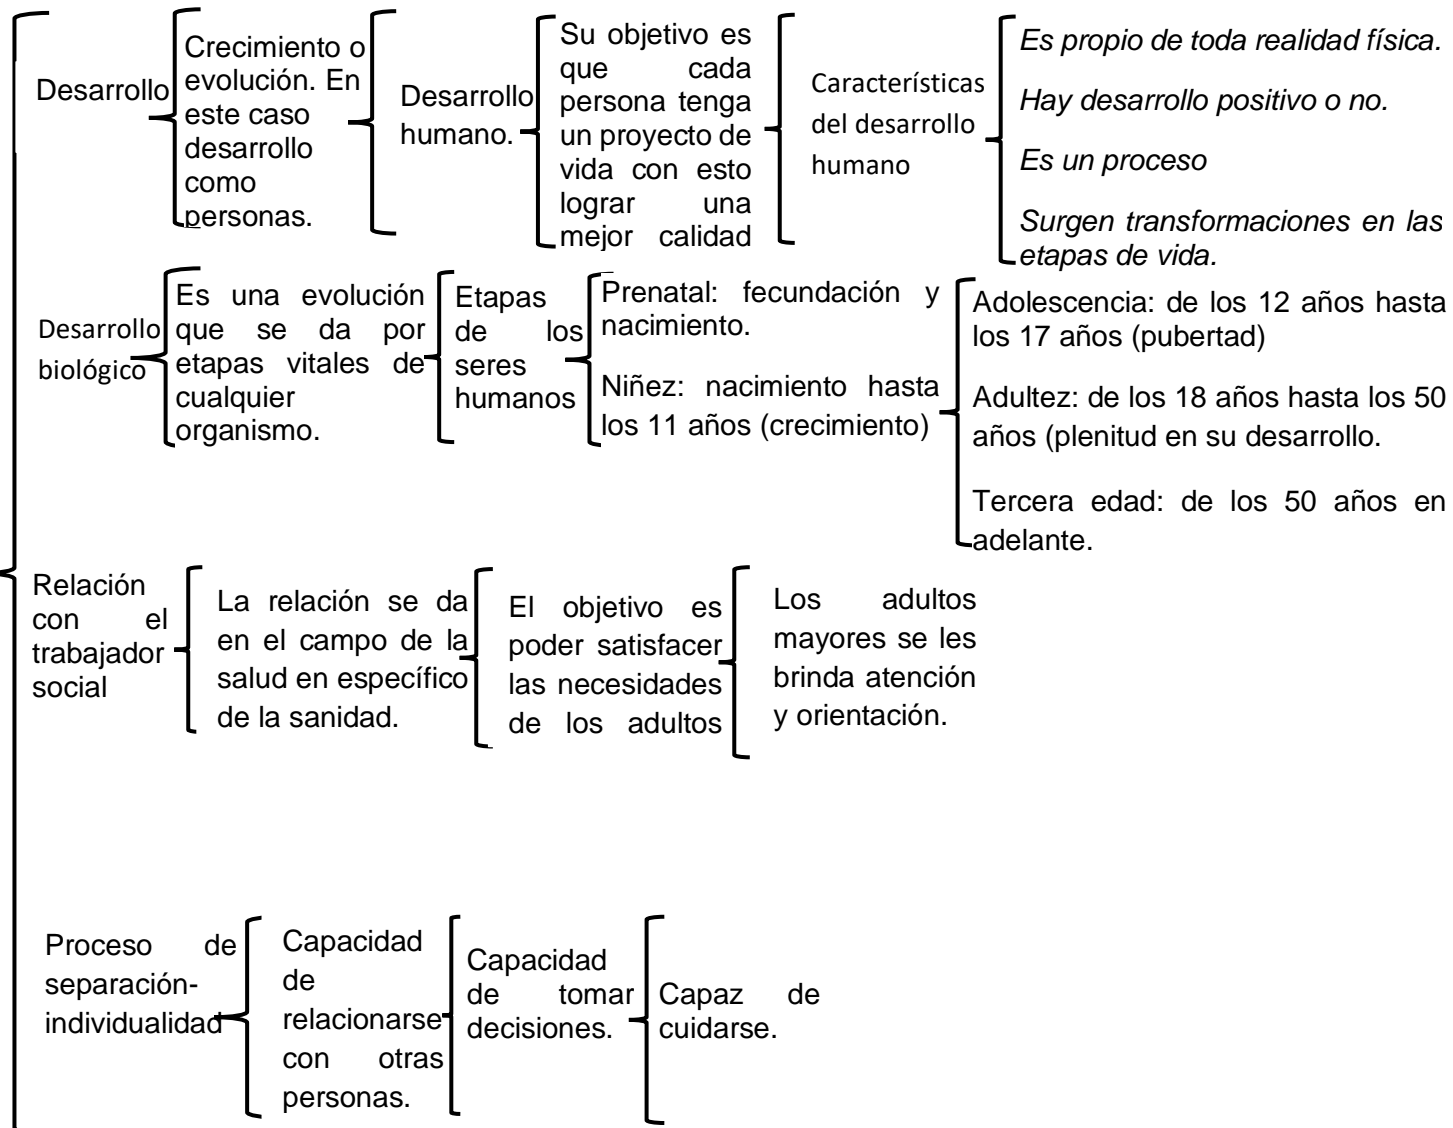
Desarrollo

Crecimiento o evolución. En este caso desarrollo como personas.

Desarrollo humano.

Su objetivo es que cada persona tenga un proyecto de vida con esto lograr una mejor calidad

Características del desarrollo humano

*Es propio de toda realidad física.*

*Hay desarrollo positivo o no.*

*Es un proceso*

*Surgen transformaciones en las etapas de vida.*

Desarrollo biológico

Es una evolución que se da por etapas vitales de cualquier organismo.

Etapas de los seres humanos

Prenatal: fecundación y nacimiento.

Niñez: nacimiento hasta los 11 años (crecimiento)

Adolescencia: de los 12 años hasta los 17 años (pubertad)

Adultez: de los 18 años hasta los 50 años (plenitud en su desarrollo.

Tercera edad: de los 50 años en adelante.

Relación con el trabajador social

La relación se da en el campo de la salud en específico de la sanidad.

El objetivo es poder satisfacer las necesidades de los adultos

Los adultos mayores se les brinda atención y orientación.

Proceso de separación-individualidad

Capacidad de relacionarse con otras personas.

Capacidad de tomar decisiones.

Capaz de cuidarse.